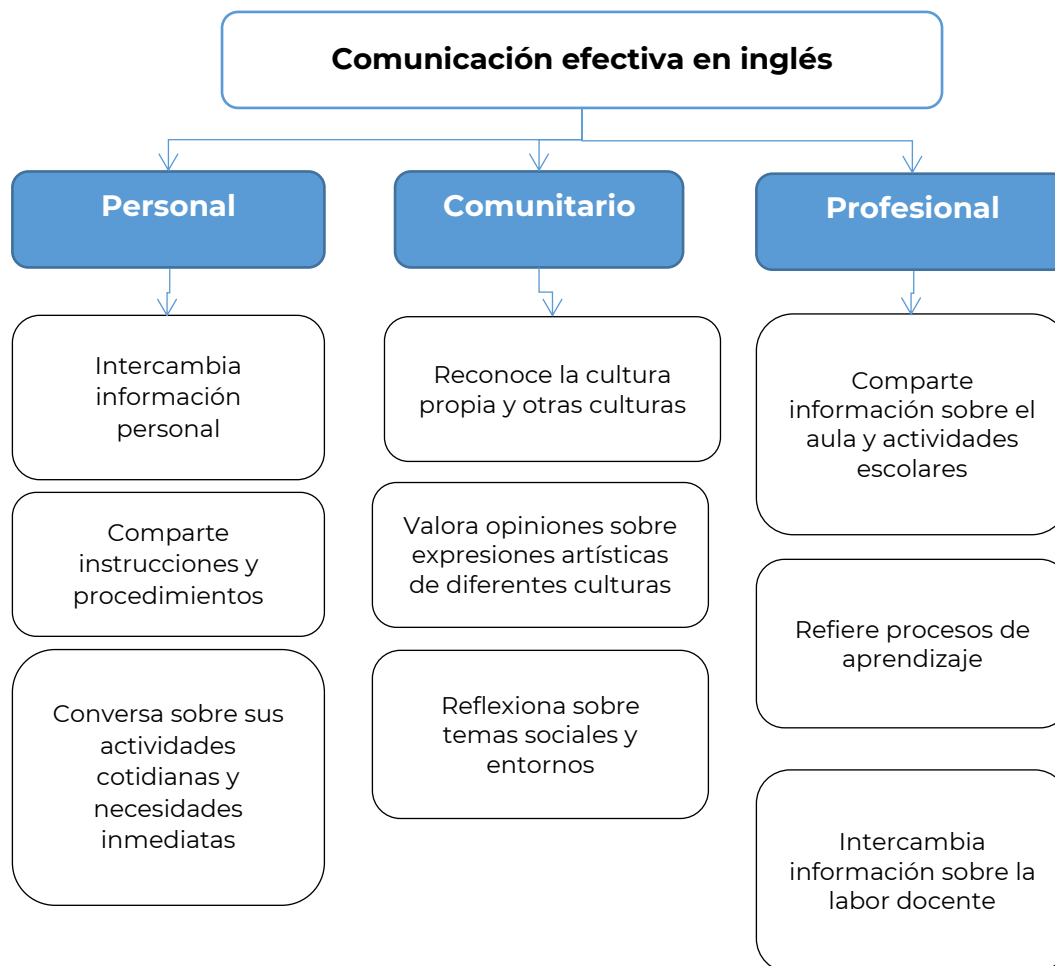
Comunicación efectiva en inglés

Personal

Intercambia información personal

Comparte instrucciones y procedimientos

Conversa sobre sus actividades cotidianas y necesidades inmediatas

Comunitario

Reconoce la cultura propia y otras culturas

Valora opiniones sobre expresiones artísticas de diferentes culturas

Reflexiona sobre temas sociales y entornos

Profesional

Comparte información sobre el aula y actividades escolares

Refiere procesos de aprendizaje

Intercambia información sobre la labor docente